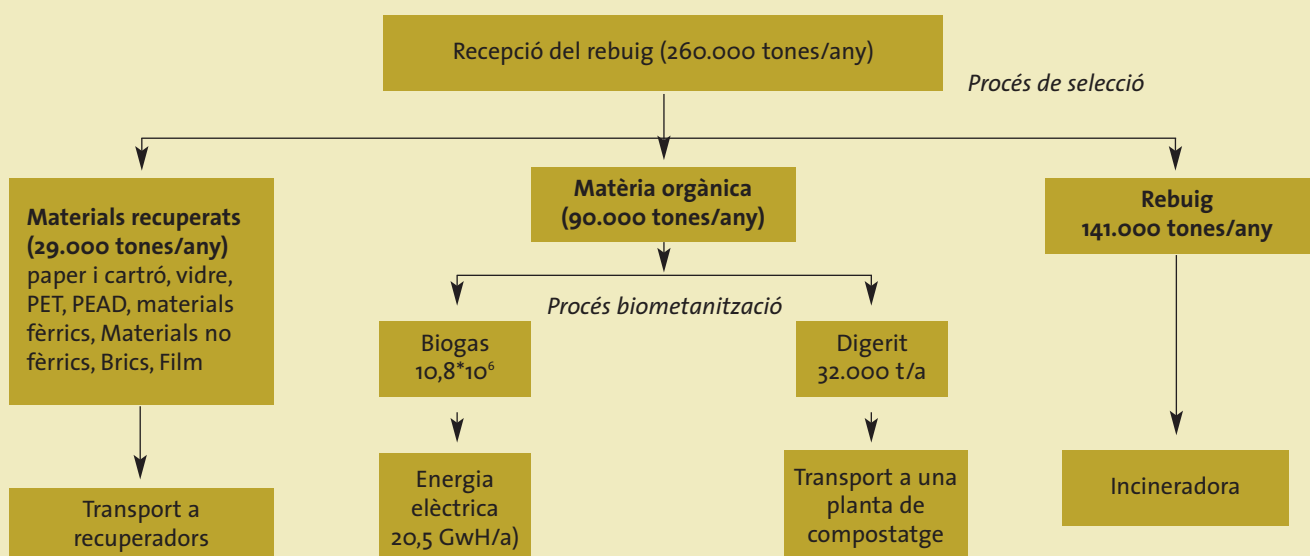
Recepció del rebuig (260.000 tones/any)

Procés de selecció

Materials recuperats (29.000 tones/any) paper i cartró, vidre, PET, PEAD, materials fèrrics, Materials no fèrrics, Brics, Film

Transport a recuperadors

Matèria orgànica (90.000 tones/any)

Procés biometanització

Biogas $10,8*10^6$

Energia elèctrica 20,5 GwH/a)

Digerit 32.000 t/a

Transport a una planta de compostatge

Rebuig 141.000 tones/any

Incineradora